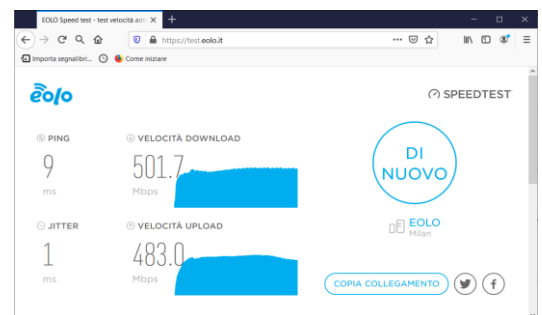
EOLO Speed test - test velocità adsl

https://test.eolo.it

Importa segnalibri...
Come iniziare

eolo

SPEEDTEST

PING
9
ms

VELOCITÀ DOWNLOAD
501.7
Mbps

DI NUOVO

JITTER
1
ms

VELOCITÀ UPLOAD
483.0
Mbps

EOLO
Milan

COPIA COLLEGAMENTO